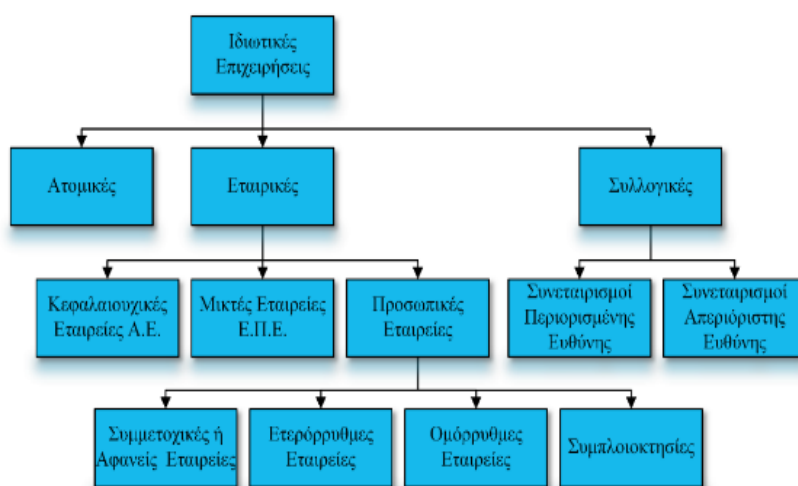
Ιδιωτικές Επιχειρήσεις

Ατομικές

Εταιρικές

Συλλογικές

Κεφαλαιουχικές Εταιρείες Α.Ε.

Μικτές Εταιρείες Ε.Π.Ε.

Προσωπικές Εταιρείες

Συνεταιρισμοί Περιορισμένης Ευθύνης

Συνεταιρισμοί Απεριόριστης Ευθύνης

Συμμετοχικές ή Αφανείς Εταιρείες

Ετερόρρυθμες Εταιρείες

Ομόρρυθμες Εταιρείες

Συμπλοιοκτησίες